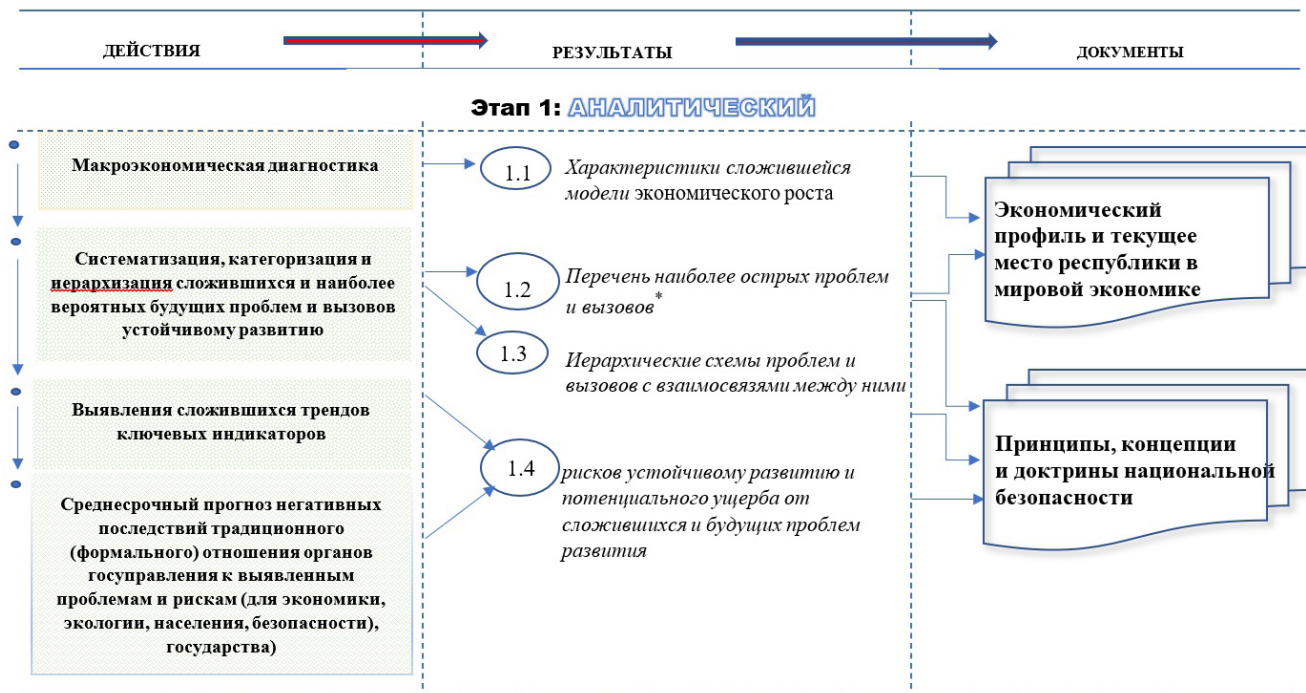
ДЕЙСТВИЯ

РЕЗУЛЬТАТЫ

ДОКУМЕНТЫ

Этап 1: АНАЛИТИЧЕСКИЙ

Макроэкономическая диагностика

1.1 Характеристики сложившейся модели экономического роста

Систематизация, категоризация и иерархизация сложившихся и наиболее вероятных будущих проблем и вызовов устойчивому развитию

1.2 Перечень наиболее острых проблем и вызовов*

1.3 Иерархические схемы проблем и вызовов с взаимосвязями между ними

Выявления сложившихся трендов ключевых индикаторов

Среднесрочный прогноз негативных последствий традиционного (формального) отношения органов госуправления к выявленным проблемам и рискам (для экономики, экологии, населения, безопасности), государства)

1.4 рисков устойчивому развитию и потенциального ущерба от сложившихся и будущих проблем развития

Экономический профиль и текущее место республики в мировой экономике

Принципы, концепции и доктрины национальной безопасности